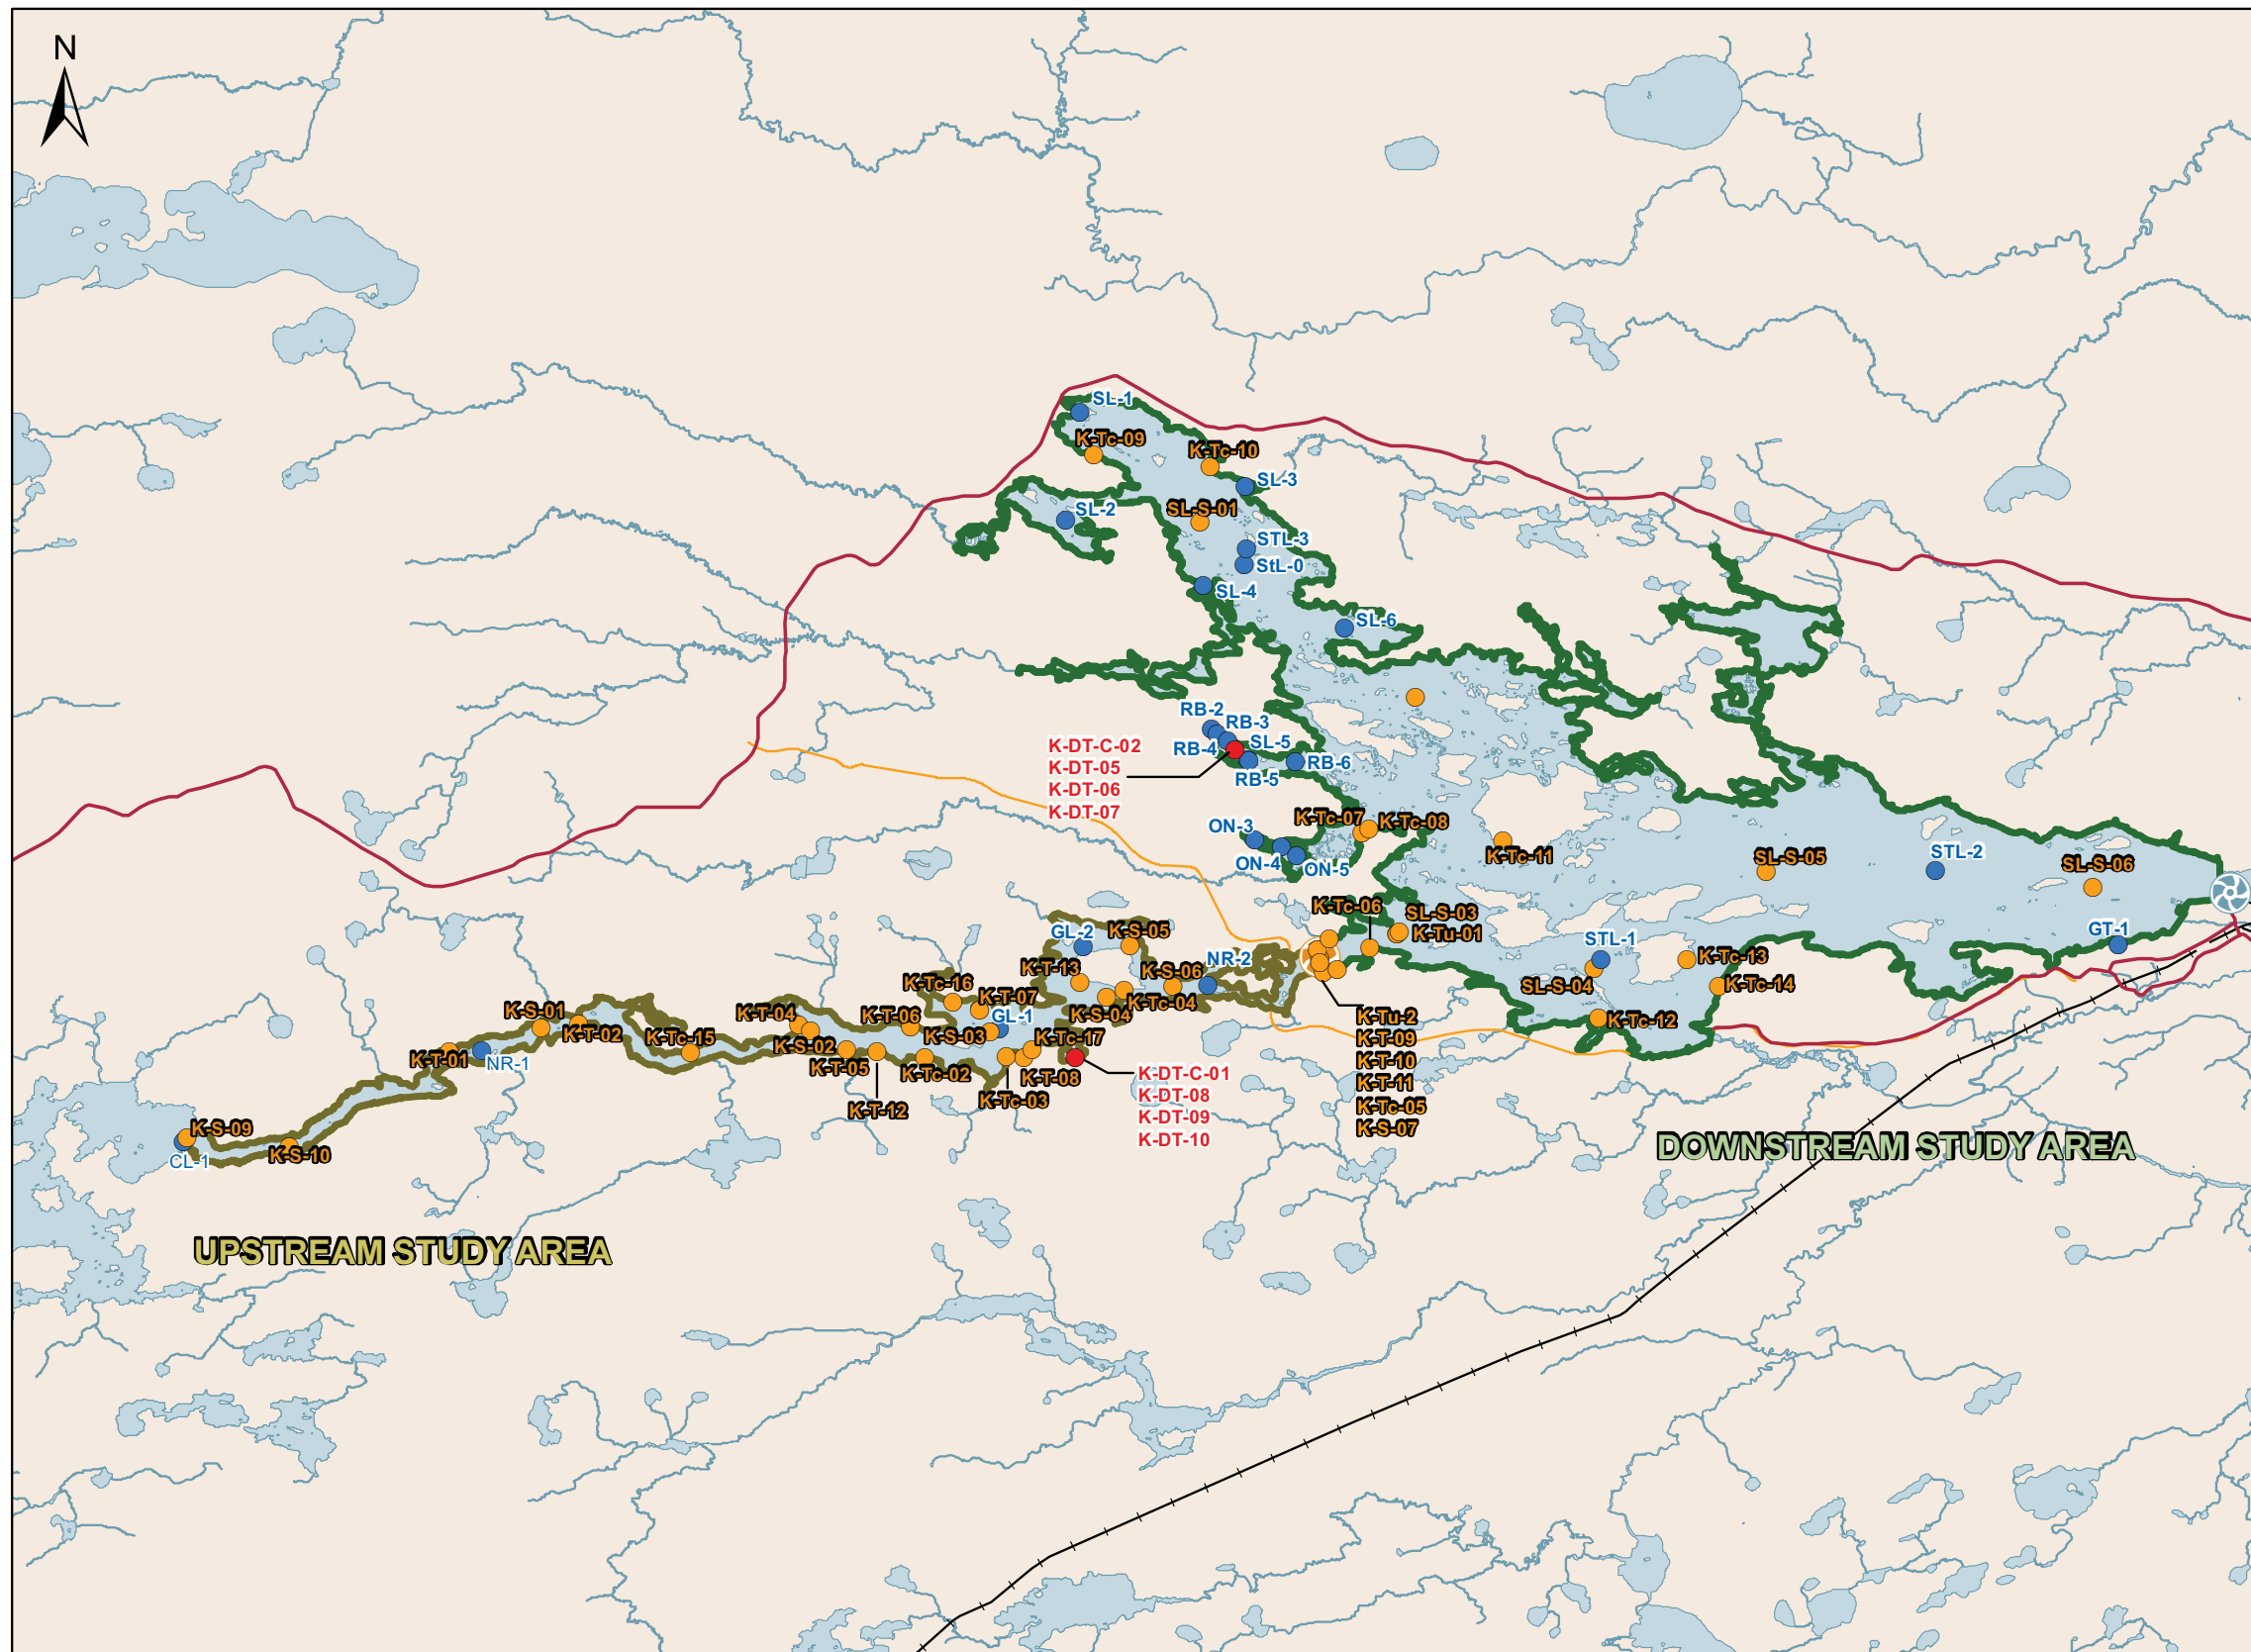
N

SL-1
K-Tc-09
K-Tc-10
SL-3
SL-2
SL-S-01
STL-3
StL-0
SL-4
SL-6
RB-2
RB-3
RB-4
SL-5
RB-6
RB-5
K-DT-C-02
K-DT-05
K-DT-06
K-DT-07
ON-3
K-Tc-07
K-Tc-08
ON-4
ON-5
K-Tc-11
SL-S-05
STL-2
SL-S-06
K-Tc-06
SL-S-03
K-Tu-01
GT-1
STL-1
K-Tc-13
GL-2
K-S-05
NR-2
K-T-13
K-S-06
SL-S-04
K-Tc-14
K-Tc-16
K-T-07
K-S-04
K-Tc-04
K-Tc-12
K-S-01
K-T-04
K-T-06
GL-1
K-T-02
K-Tc-15
K-S-03
K-Tc-17
K-T-01
NR-1
K-S-02
K-T-05
K-Tc-02
K-T-08
K-DT-C-01
K-DT-08
K-DT-09
K-DT-10
K-Tu-2
K-T-09
K-T-10
K-T-11
K-Tc-05
K-S-07
K-T-12
K-Tc-03
K-S-09
CL-1
K-S-10

DOWNSTREAM STUDY AREA

UPSTREAM STUDY AREA